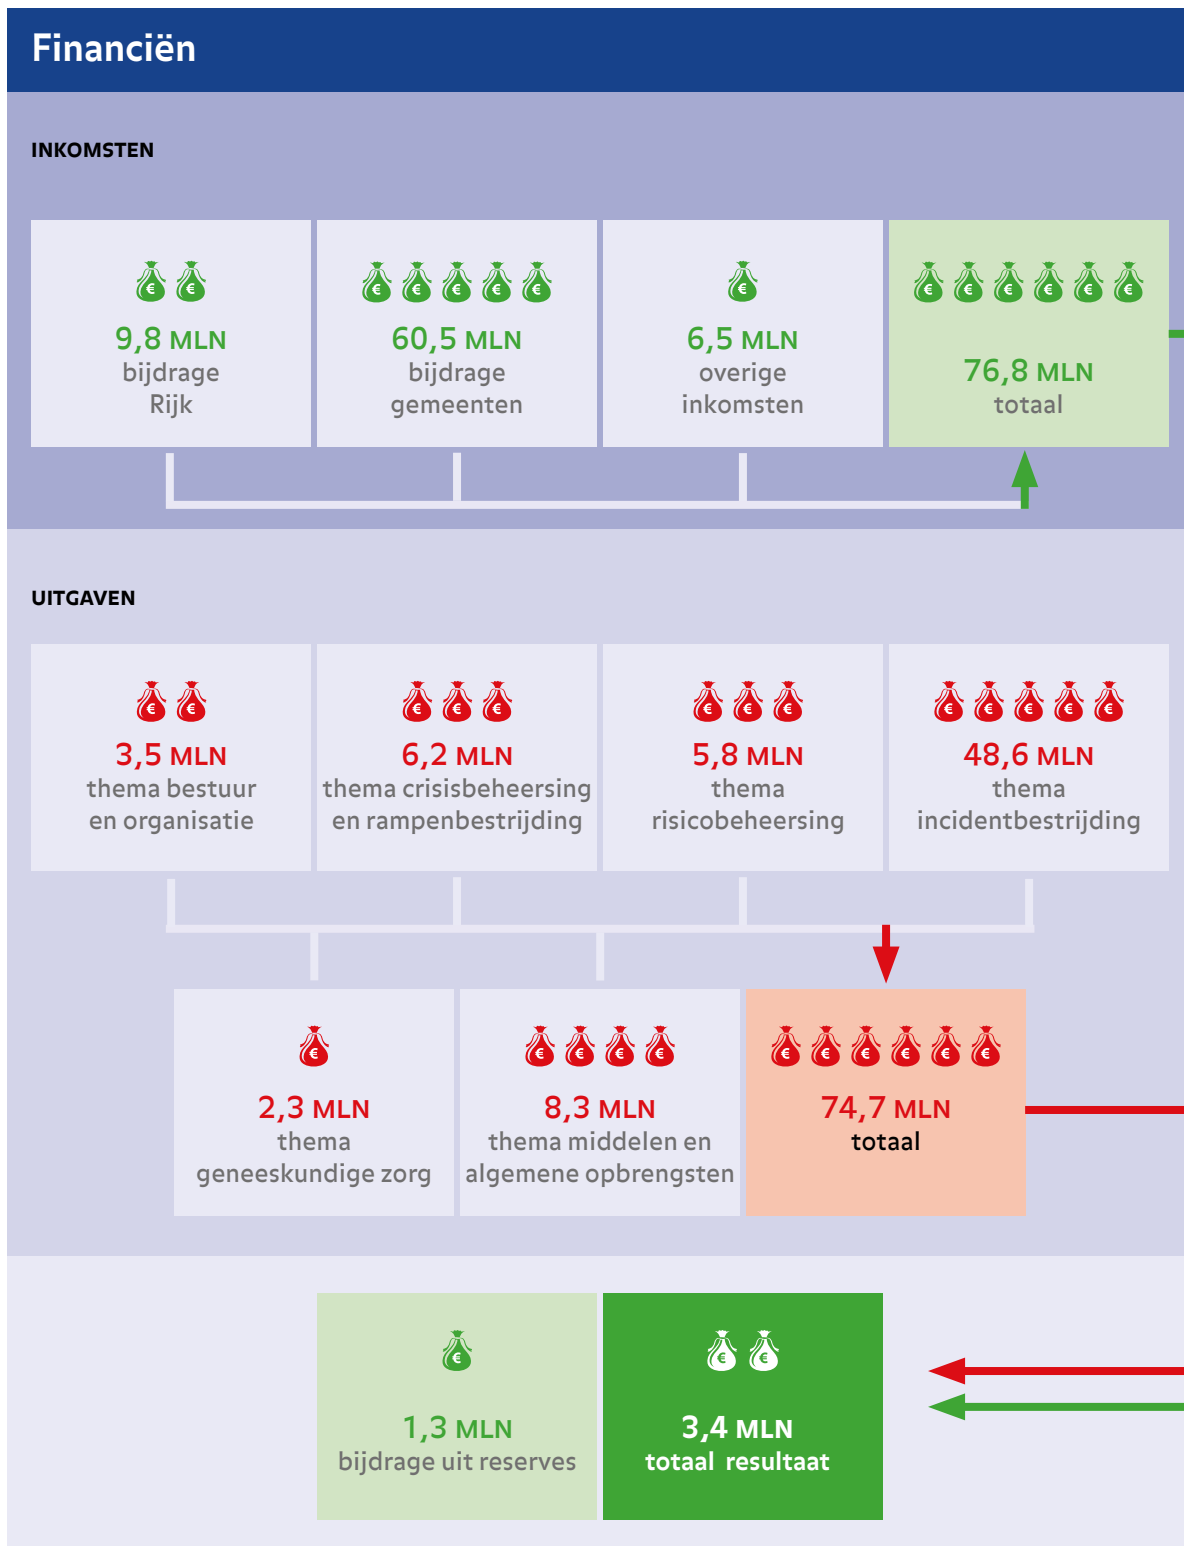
Financiën

INKOMSTEN

9,8 MLN
bijdrage
Rijk

60,5 MLN
bijdrage
gemeenten

6,5 MLN
overige
inkomsten

76,8 MLN
totaal

UITGAVEN

3,5 MLN
thema bestuur
en organisatie

6,2 MLN
thema crisisbeheersing
en rampenbestrijding

5,8 MLN
thema
risicobeheersing

48,6 MLN
thema
incidentbestrijding

2,3 MLN
thema
geneeskundige zorg

8,3 MLN
thema middelen en
algemene opbrengsten

74,7 MLN
totaal

1,3 MLN
bijdrage uit reserves

3,4 MLN
totaal resultaat